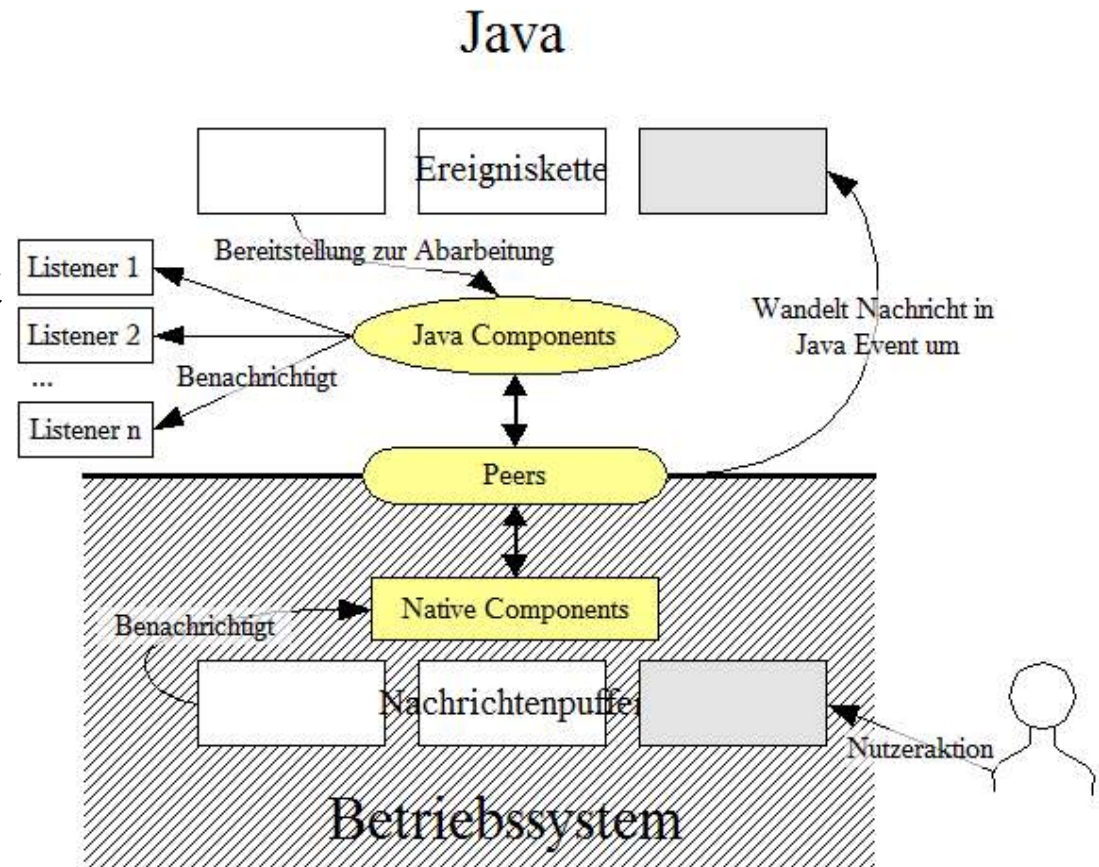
Java

Ereigniskette

Bereitstellung zur Abarbeitung

Listener 1

Listener 2

...

Listener n

Benachrichtigt

Java Components

Wandelt Nachricht in Java Event um

Peers

Native Components

Benachrichtigt

Nachrichtenpuffer

Nutzeraktion

Betriebssystem